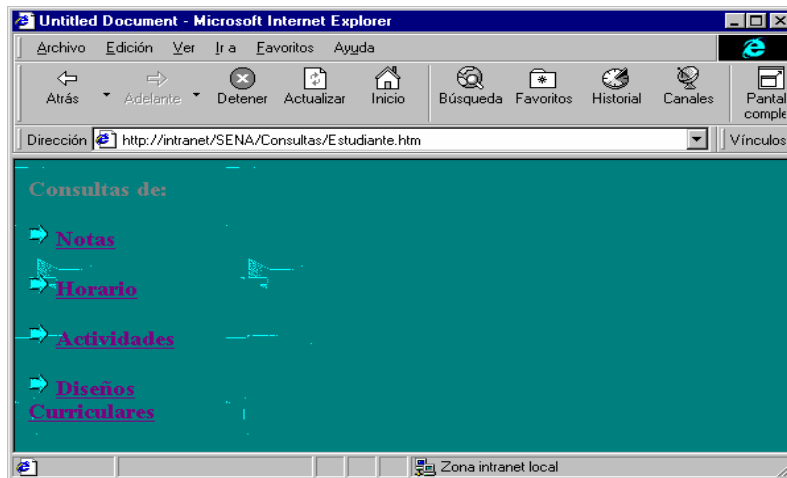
Untitled Document - Microsoft Internet Explorer

Archivo Edición Ver Ir a Favoritos Ayuda

Atrás Adelante Detener Actualizar Inicio Búsqueda Favoritos Historial Canales Pantal comple

Dirección http://intranet/SENA/Consultas/Estudiante.htm Vínculos

Consultas de:

Notas

Horario

Actividades

Diseños Curriculares

Zona intranet local